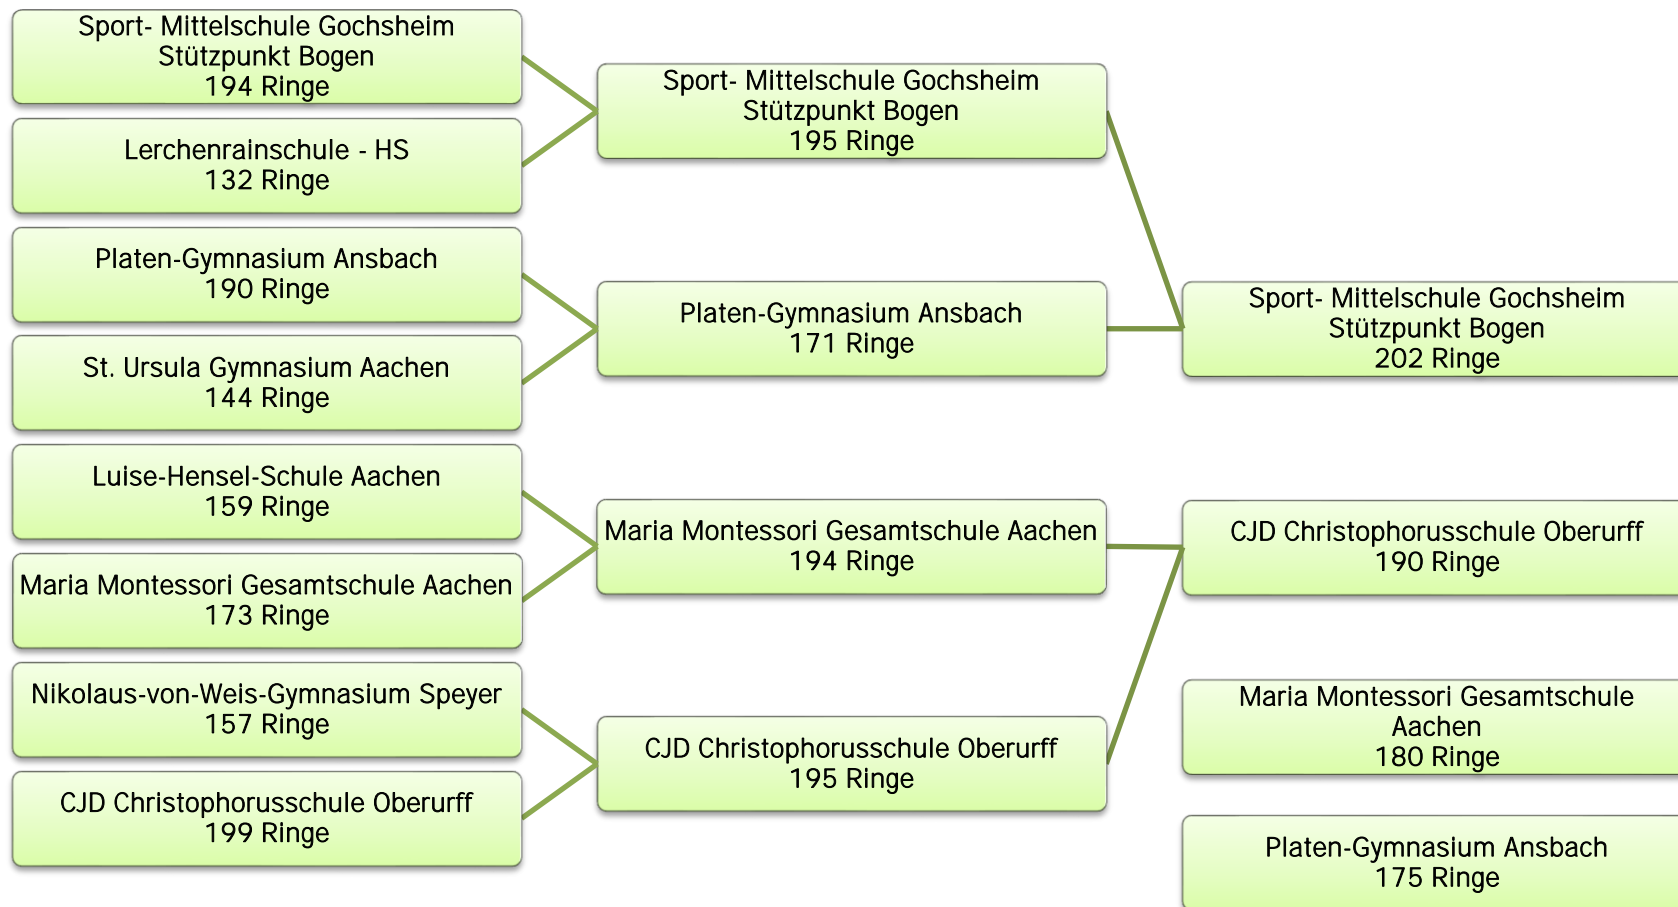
Sport- Mittelschule Gochsheim
Stützpunkt Bogen
194 Ringe

Lerchenrainschule - HS
132 Ringe

Platen-Gymnasium Ansbach
190 Ringe

St. Ursula Gymnasium Aachen
144 Ringe

Luise-Hensel-Schule Aachen
159 Ringe

Maria Montessori Gesamtschule Aachen
173 Ringe

Nikolaus-von-Weis-Gymnasium Speyer
157 Ringe

CJD Christophorusschule Oberurff
199 Ringe

Sport- Mittelschule Gochsheim
Stützpunkt Bogen
195 Ringe

Platen-Gymnasium Ansbach
171 Ringe

Maria Montessori Gesamtschule Aachen
194 Ringe

CJD Christophorusschule Oberurff
195 Ringe

Sport- Mittelschule Gochsheim
Stützpunkt Bogen
202 Ringe

CJD Christophorusschule Oberurff
190 Ringe

Maria Montessori Gesamtschule
Aachen
180 Ringe

Platen-Gymnasium Ansbach
175 Ringe